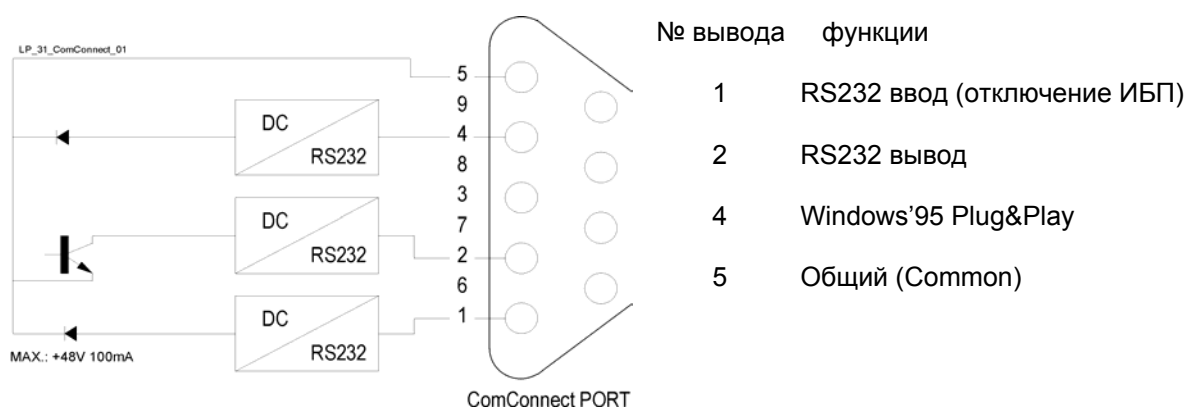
LP_31_ComConnect_01

DC
RS232

DC
RS232

DC
RS232

MAX.: +48V 100mA

5
9
4
8
3
7
2
6
1

ComConnect PORT

| № вывода | функции |
|---|---|
| 1 | RS232 ввод (отключение ИБП) |
| 2 | RS232 вывод |
| 4 | Windows'95 Plug&Play |
| 5 | Общий (Common) |